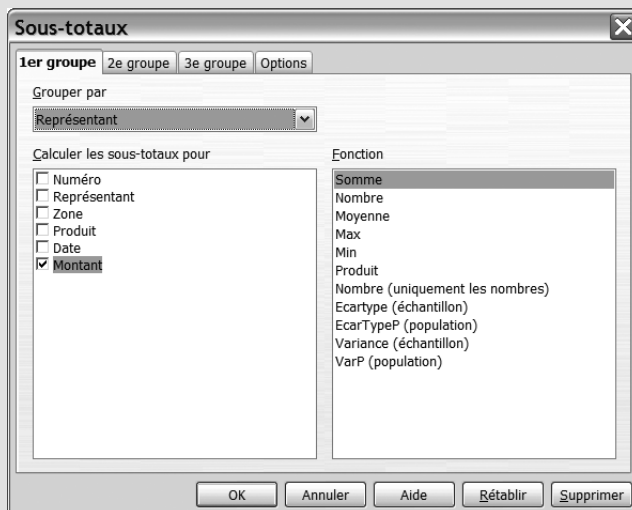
Sous-totaux

1er groupe | 2e groupe | 3e groupe | Options

Grouper par

Représentant

Calculer les sous-totaux pour

Numéro
Représentant
Zone
Produit
Date
Montant

Fonction

Somme
Nombre
Moyenne
Max
Min
Produit
Nombre (uniquement les nombres)
Ecartype (échantillon)
EcarTypeP (population)
Variance (échantillon)
VarP (population)

OK | Annuler | Aide | Rétablir | Supprimer